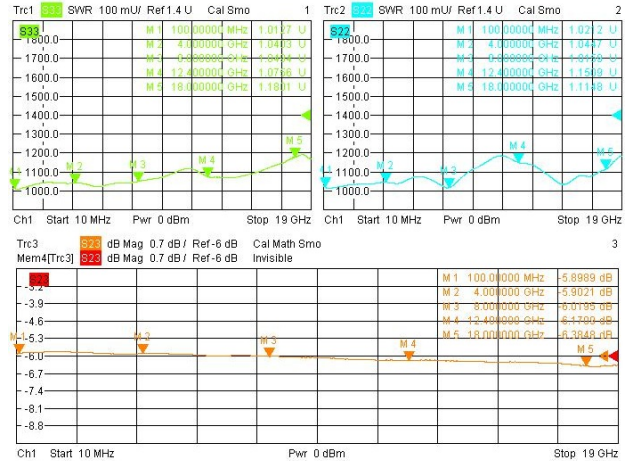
Trc1 S33 SWR 100 mU/ Ref 1.4 U Cal Smo 1
S33
1800.0
1700.0
1600.0
1500.0
1400.0
1300.0
1200.0
1100.0
1000.0
M 1 100.00000 MHz 1.0197 U
M 2 4.00000 GHz 1.0403 U
M 3 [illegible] GHz 1.0474 U
M 4 12.40000 GHz 1.0766 U
M 5 18.00000 GHz 1.1801 U
M 1 M 2 M 3 M 4 M 5
Ch1 Start 10 MHz Pwr 0 dBm Stop 19 GHz

Trc2 S22 SWR 100 mU/ Ref 1.4 U Cal Smo 2
S22
1800.0
1700.0
1600.0
1500.0
1400.0
1300.0
1200.0
1100.0
1000.0
M 1 100.00000 MHz 1.0212 U
M 2 4.00000 GHz 1.0447 U
M 3 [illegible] GHz 1.0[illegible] U
M 4 12.40000 GHz 1.1509 U
M 5 18.00000 GHz 1.1136 U
M 1 M 2 M 3 M 4 M 5
Ch1 Start 10 MHz Pwr 0 dBm Stop 19 GHz

Trc3 S23 dB Mag 0.7 dB / Ref -6 dB Cal Math Smo 3
Mem4[Trc3] S23 dB Mag 0.7 dB / Ref -6 dB Invisible
S23
-3.2
-3.9
-4.6
-5.3
-6.0
-6.7
-7.4
-8.1
-8.8
M 1 100.00000 MHz -5.8989 dB
M 2 4.00000 GHz -5.9021 dB
M 3 8.00000 GHz -6.0195 dB
M 4 12.40000 GHz -6.1790 dB
M 5 18.00000 GHz -6.3848 dB
M 1 M 2 M 3 M 4 M 5
Ch1 Start 10 MHz Pwr 0 dBm Stop 19 GHz